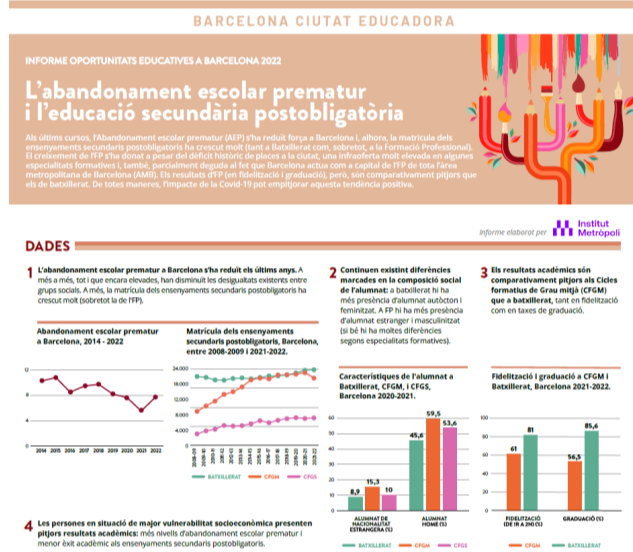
BARCELONA CIUTAT EDUCADORA

INFORME OPORTUNITATS EDUCATIVES A BARCELONA 2022

L'abandonament escolar prematur i l'educació secundària postobligatòria

Als últims cursos, l'Abandonament escolar prematur (AEP) s'ha reduït força a Barcelona i, alhora, la matrícula dels ensenyaments secundaris postobligatoris ha crescut molt (tant a Batxillerat com, sobretot, a la Formació Professional). El creixement de l'FP s'ha donat a pesar del dèficit històric de places a la ciutat, una infraoferta molt elevada en algunes especialitats formatives i, també, parcialment deguda al fet que Barcelona actua com a capital de l'FP de tota l'àrea metropolitana de Barcelona (AMB). Els resultats d'FP (en fidelització i graduació), però, són comparativament pitjors que els de batxillerat. De totes maneres, l'impacte de la Covid-19 pot empitjorar aquesta tendència positiva.

DADES

Informe elaborat per Institut Metròpoli

1 L'abandonament escolar prematur a Barcelona s'ha reduït els últims anys. A més a més, tot i que encara elevades, han disminuït les desigualtats existents entre grups socials. A més, la matrícula dels ensenyaments secundaris postobligatoris ha crescut molt (sobretot la de l'FP).

Abandonament escolar prematur a Barcelona, 2014 - 2022

12
8
4
0
2014 2015 2016 2017 2018 2019 2020 2021 2022

Matrícula dels ensenyaments secundaris postobligatoris, Barcelona, entre 2008-2009 i 2021-2022.

24.000
20.000
16.000
12.000
8.000
4.000
0
2008-09 2009-10 2010-11 2011-12 2012-13 2013-14 2014-15 2015-16 2016-17 2017-18 2018-19 2019-20 2020-21 2021-22

BATXILLERAT CFGM CFGS

2 Continuen existint diferències marcades en la composició social de l'alumnat: a batxillerat hi ha més presència d'alumnat autòcton i femenitzat. A FP hi ha més presència d'alumnat estranger i masculinitzat (si bé hi ha moltes diferències segons especialitats formatives).

Característiques de l'alumnat a Batxillerat, CFGM, i CFGS, Barcelona 2020-2021.

8,9 15,3 10 45,6 59,5 53,6
ALUMNAT DE NACIONALITAT ESTRANGERA (%)
ALUMNAT HOME (%)
BATXILLERAT CFGM CFGS

3 Els resultats acadèmics són comparativament pitjors als Cicles formatius de Grau mitjà (CFGM) que a batxillerat, tant en fidelització com en taxes de graduació.

Fidelització i graduació a CFGM i Batxillerat, Barcelona 2021-2022.

100
80
60
40
20
0
61 81 54,5 85,6
FIDELITZACIÓ (DE 1R A 2N) (%)
GRADUACIÓ (%)
CFGM BATXILLERAT

4 Les persones en situació de major vulnerabilitat socioeconòmica presenten pitjors resultats acadèmics: més nivells d'abandonament escolar prematur i menor èxit acadèmic als ensenyaments secundaris postobligatoris.